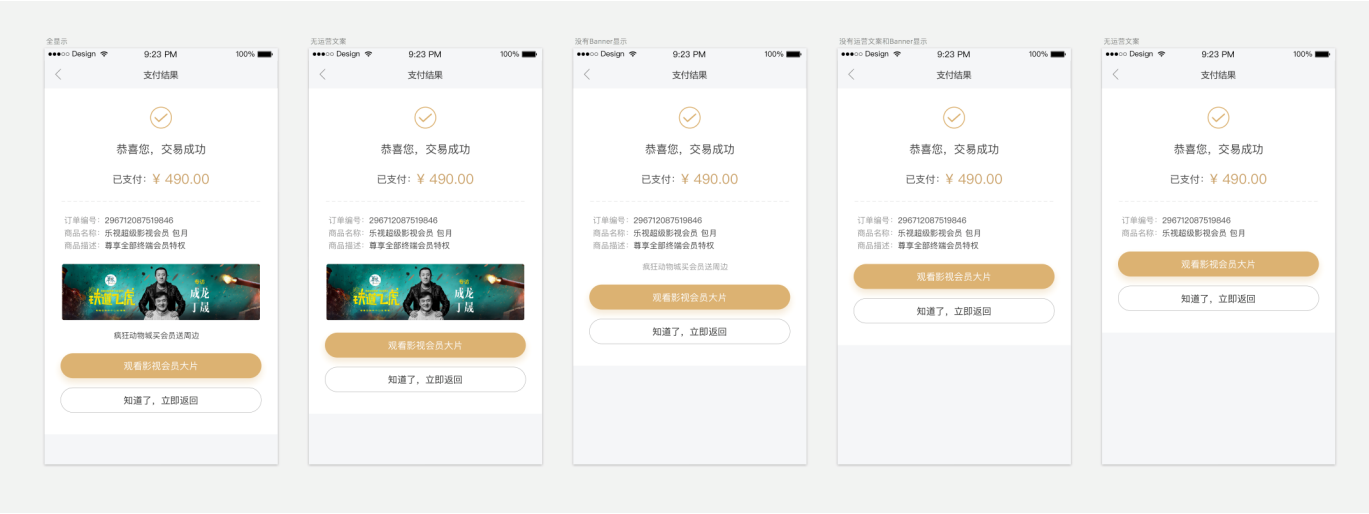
全显示
●●●○○ Design 9:23 PM 100%
支付结果
恭喜您，交易成功
已支付：¥ 490.00
订单编号：296712087519846
商品名称：乐视超级影视会员 包月
商品描述：尊享全部终端会员特权
铁道飞虎 成龙 王凯
疯狂动物城买会员送周边
观看影视会员大片
知道了，立即返回

无运营文案
●●●○○ Design 9:23 PM 100%
支付结果
恭喜您，交易成功
已支付：¥ 490.00
订单编号：296712087519846
商品名称：乐视超级影视会员 包月
商品描述：尊享全部终端会员特权
铁道飞虎 成龙 王凯
观看影视会员大片
知道了，立即返回

没有Banner显示
●●●○○ Design 9:23 PM 100%
支付结果
恭喜您，交易成功
已支付：¥ 490.00
订单编号：296712087519846
商品名称：乐视超级影视会员 包月
商品描述：尊享全部终端会员特权
疯狂动物城买会员送周边
观看影视会员大片
知道了，立即返回

没有运营文案和Banner显示
●●●○○ Design 9:23 PM 100%
支付结果
恭喜您，交易成功
已支付：¥ 490.00
订单编号：296712087519846
商品名称：乐视超级影视会员 包月
商品描述：尊享全部终端会员特权
观看影视会员大片
知道了，立即返回

无运营文案
●●●○○ Design 9:23 PM 100%
支付结果
恭喜您，交易成功
已支付：¥ 490.00
订单编号：296712087519846
商品名称：乐视超级影视会员 包月
观看影视会员大片
知道了，立即返回